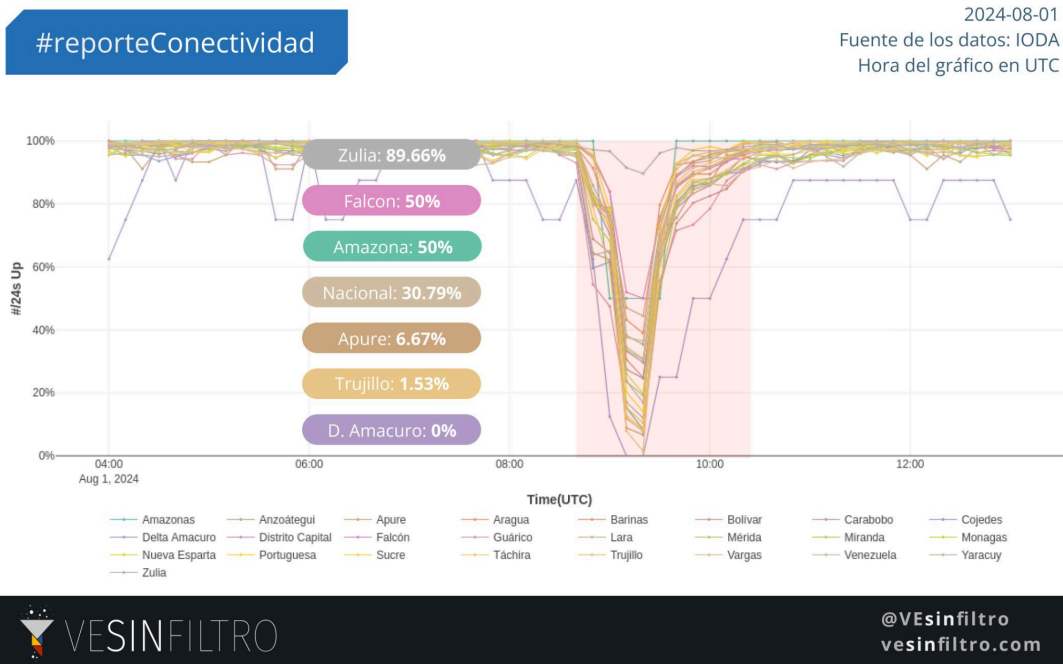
#reporteConectividad

2024-08-01
Fuente de los datos: IODA
Hora del gráfico en UTC

Zulia: **89.66%**
Falcon: **50%**
Amazona: **50%**
Nacional: **30.79%**
Apure: **6.67%**
Trujillo: **1.53%**
D. Amacuro: **0%**

100%
80%
60%
40%
20%
0%
#/24s Up

04:00
Aug 1, 2024
06:00
08:00
10:00
12:00
Time(UTC)

Amazonas Anzoátegui Apure Aragua Barinas Bolívar Carabobo Cojedes
Delta Amacuro Distrito Capital Falcón Guárico Lara Mérida Miranda Monagas
Nueva Esparta Portuguesa Sucre Táchira Trujillo Vargas Venezuela Yaracuy
Zulia

VESINFILTRO
@VEsinfiltro
vesinfiltro.com